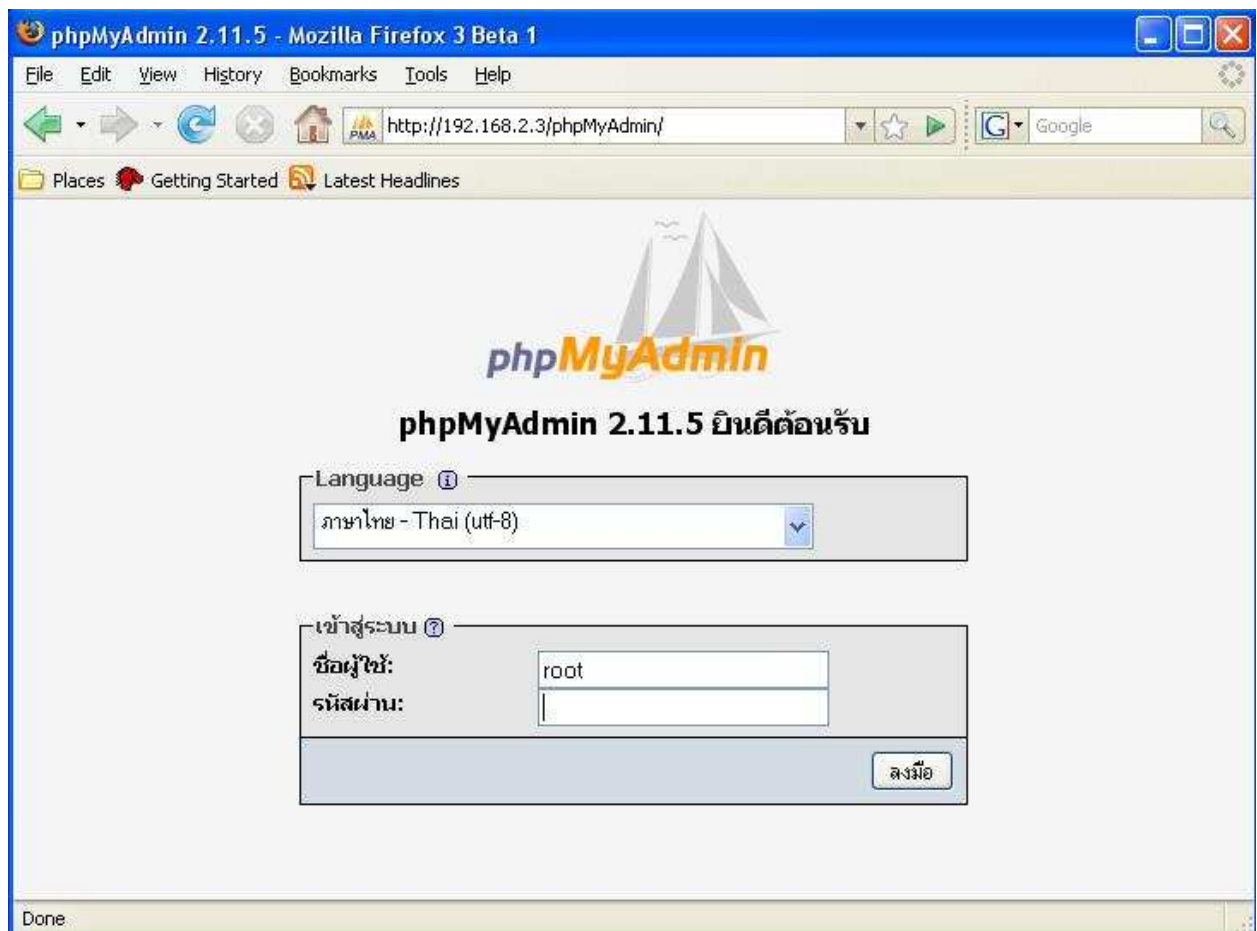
phpMyAdmin 2.11.5 - Mozilla Firefox 3 Beta 1

File Edit View History Bookmarks Tools Help

PMA http://192.168.2.3/phpMyAdmin/

Google

Places Getting Started Latest Headlines

phpMyAdmin

phpMyAdmin 2.11.5 ยินดีต้อนรับ

Language

ภาษาไทย - Thai (utf-8)

เข้าสู่ระบบ

ชื่อผู้ใช้:

root

รหัสผ่าน:

ลงมือ

Done